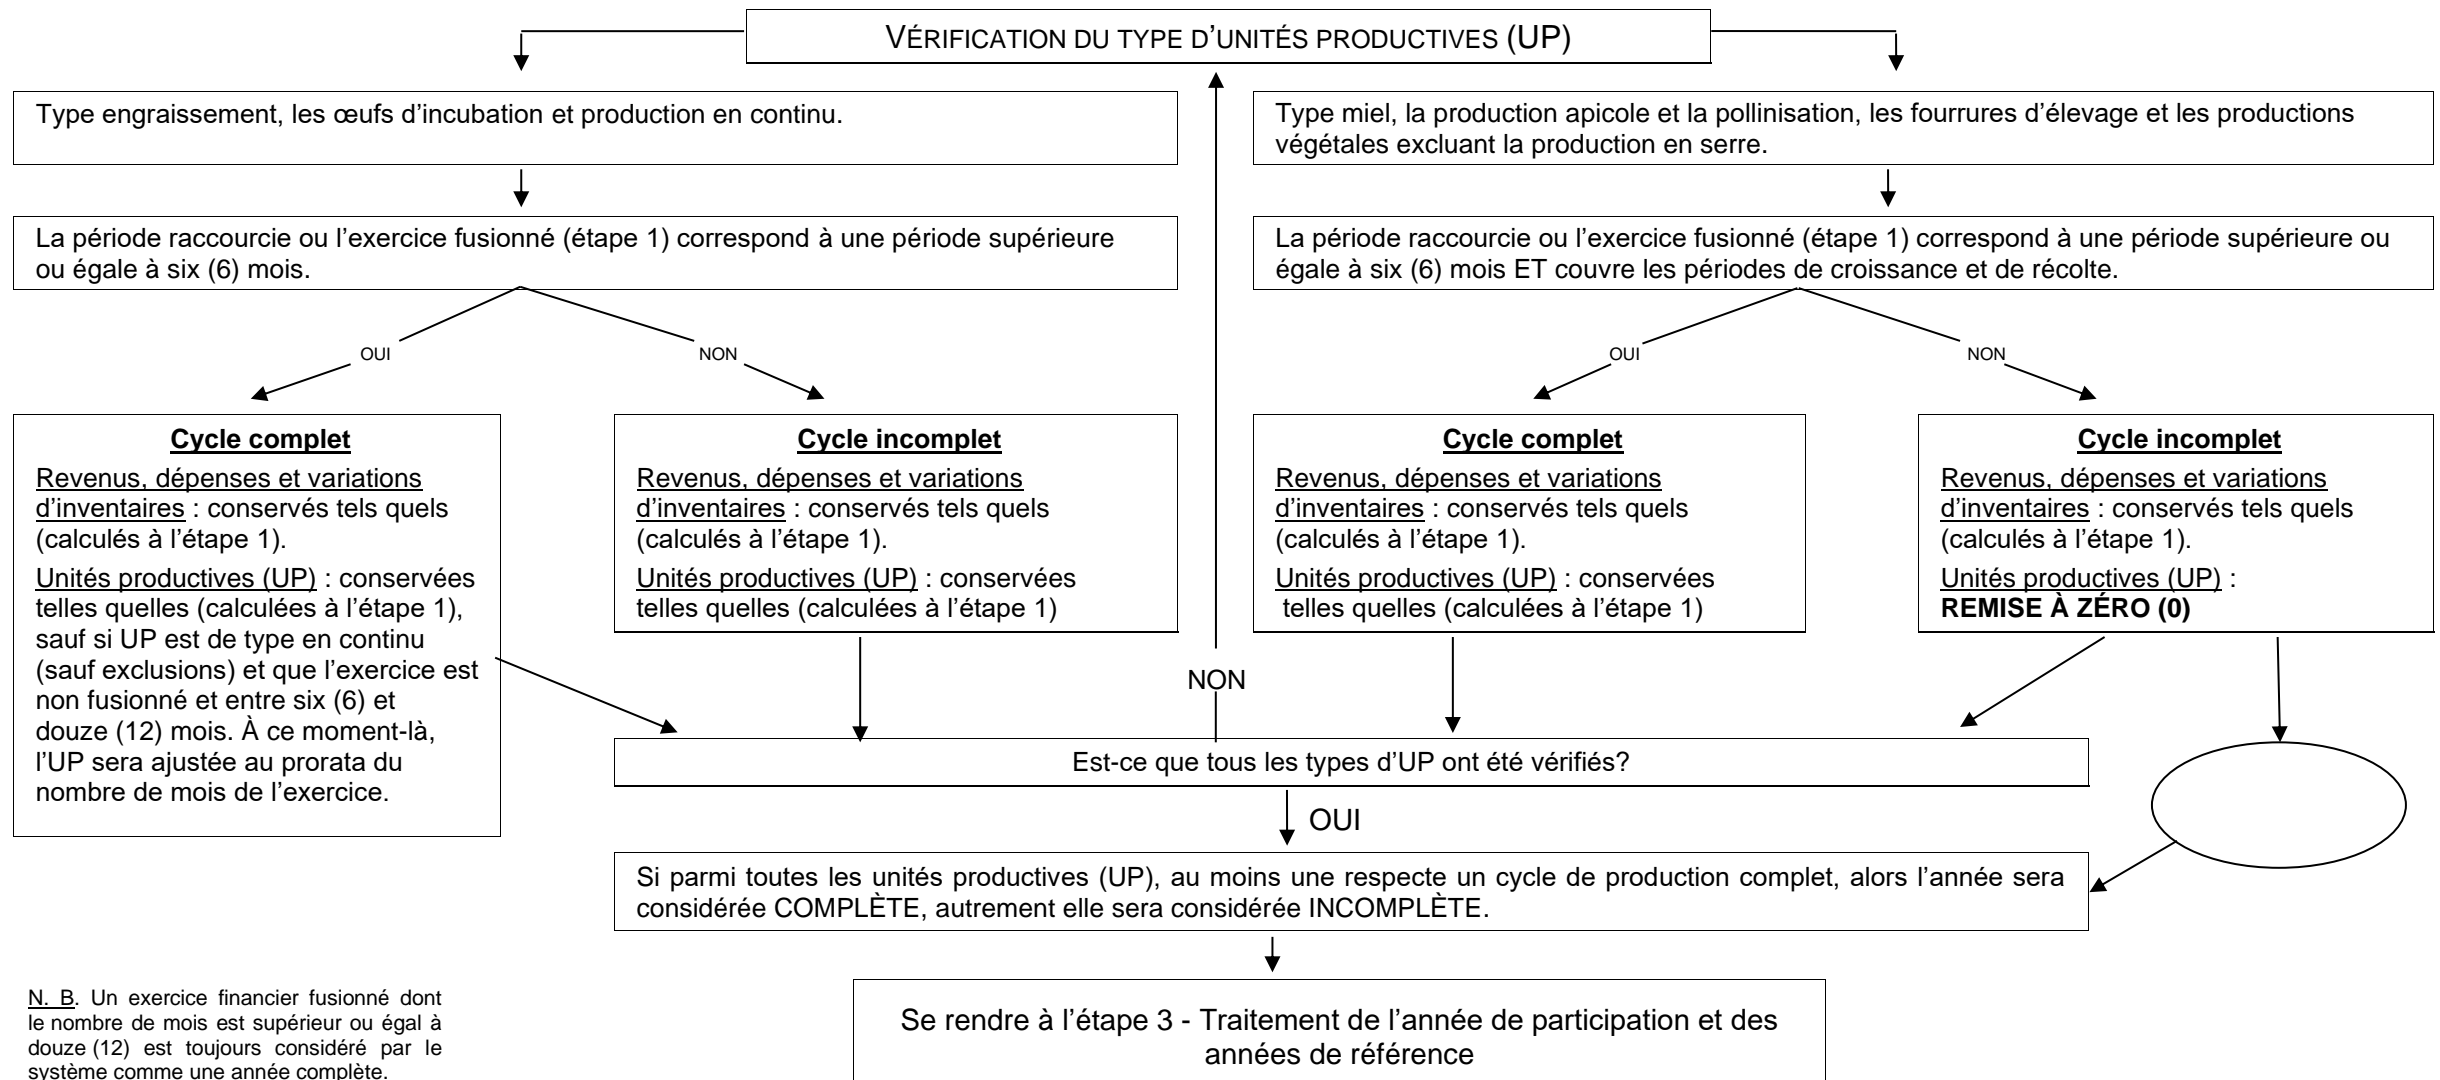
VÉRIFICATION DU TYPE D'UNITÉS PRODUCTIVES (UP)

Type engraissement, les œufs d'incubation et production en continu.

La période raccourcie ou l'exercice fusionné (étape 1) correspond à une période supérieure ou égale à six (6) mois.

OUI

NON

**Cycle complet**

Revenus, dépenses et variations d'inventaires : conservés tels quels (calculés à l'étape 1).

Unités productives (UP) : conservées telles quelles (calculées à l'étape 1), sauf si UP est de type en continu (sauf exclusions) et que l'exercice est non fusionné et entre six (6) et douze (12) mois. À ce moment-là, l'UP sera ajustée au prorata du nombre de mois de l'exercice.

**Cycle incomplet**

Revenus, dépenses et variations d'inventaires : conservés tels quels (calculés à l'étape 1).

Unités productives (UP) : conservées telles quelles (calculées à l'étape 1)

Type miel, la production apicole et la pollinisation, les fourrures d'élevage et les productions végétales excluant la production en serre.

La période raccourcie ou l'exercice fusionné (étape 1) correspond à une période supérieure ou égale à six (6) mois ET couvre les périodes de croissance et de récolte.

OUI

NON

**Cycle complet**

Revenus, dépenses et variations d'inventaires : conservés tels quels (calculés à l'étape 1).

Unités productives (UP) : conservées telles quelles (calculées à l'étape 1)

**Cycle incomplet**

Revenus, dépenses et variations d'inventaires : conservés tels quels (calculés à l'étape 1).

Unités productives (UP) : **REMISE À ZÉRO (0)**

NON

Est-ce que tous les types d'UP ont été vérifiés?

OUI

Si parmi toutes les unités productives (UP), au moins une respecte un cycle de production complet, alors l'année sera considérée COMPLÈTE, autrement elle sera considérée INCOMPLÈTE.

Se rendre à l'étape 3 - Traitement de l'année de participation et des années de référence

N. B. Un exercice financier fusionné dont le nombre de mois est supérieur ou égal à douze (12) est toujours considéré par le système comme une année complète.